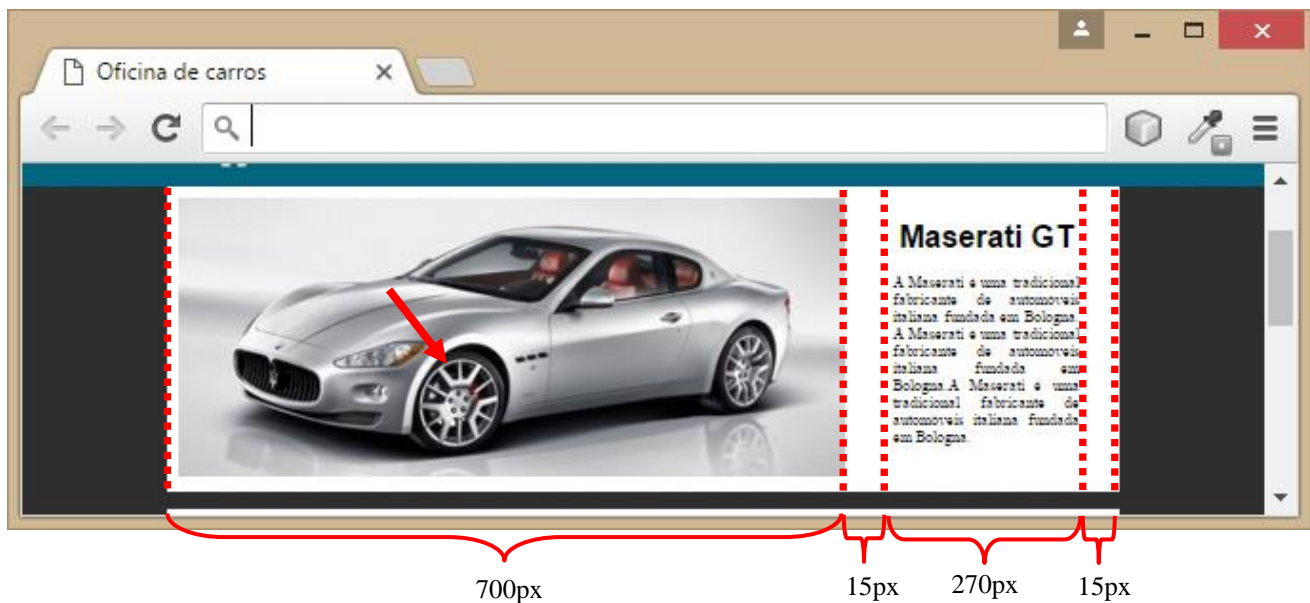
Oficina de carros

Maserati GT

A Maserati é uma tradicional fabricante de automoveis italiana fundada em Bologna. A Maserati é uma tradicional fabricante de automoveis italiana fundada em Bologna.A Maserati é uma tradicional fabricante de automoveis italiana fundada em Bologna.

700px

15px

270px

15px